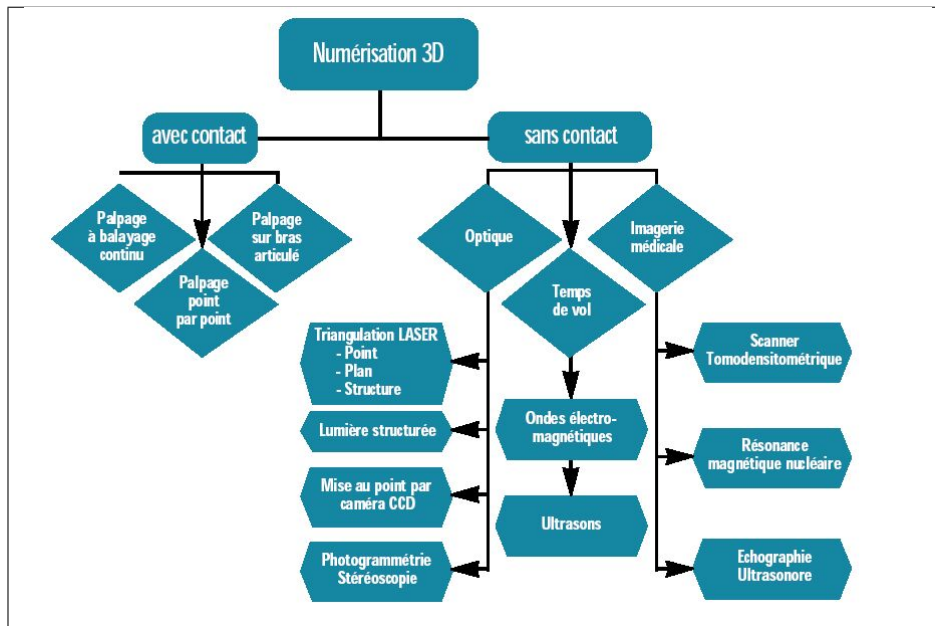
Numérisation 3D

avec contact

sans contact

Palpage à balayage continu

Palpage point par point

Palpage sur bras articulé

Optique

Temps de vol

Imagerie médicale

Triangulation LASER
- Point
- Plan
- Structure

Lumière structurée

Mise au point par caméra CCD

Photogrammétrie Stéréoscopie

Ondes électro-magnétiques

Ultrasons

Scanner Tomodensitométrique

Résonance magnétique nucléaire

Echographie Ultrasonore